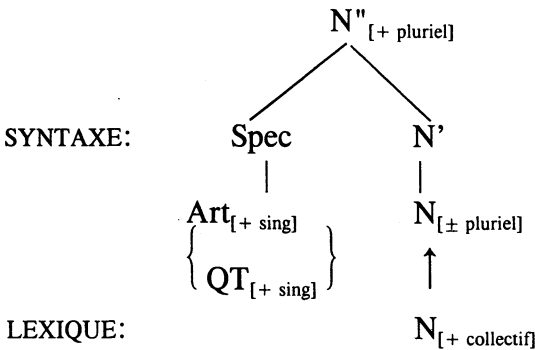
$N''_{[+ \text{ pluriel}]}$

SYNTAXE: Spec $N'$

$\left\{ \begin{array}{l} Art_{[+ \text{ sing}]} \\ QT_{[+ \text{ sing}]} \end{array} \right\}$ $N_{[\pm \text{ pluriel}]}$

LEXIQUE: $N_{[+ \text{ collectif}]}$